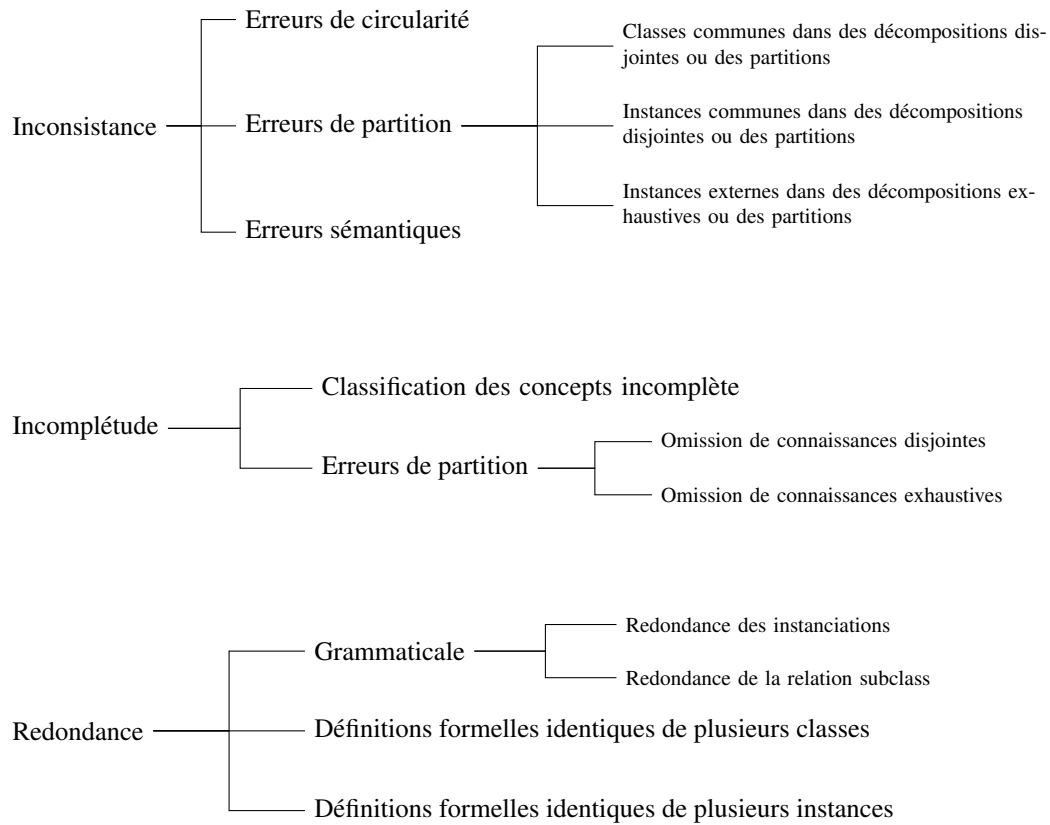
Inconsistance

Erreurs de circularité

Erreurs de partition

Classes communes dans des décompositions disjointes ou des partitions

Instances communes dans des décompositions disjointes ou des partitions

Instances externes dans des décompositions exhaustives ou des partitions

Erreurs sémantiques

Incomplétude

Classification des concepts incomplète

Erreurs de partition

Omission de connaissances disjointes

Omission de connaissances exhaustives

Redondance

Grammaticale

Redondance des instanciations

Redondance de la relation subclass

Définitions formelles identiques de plusieurs classes

Définitions formelles identiques de plusieurs instances